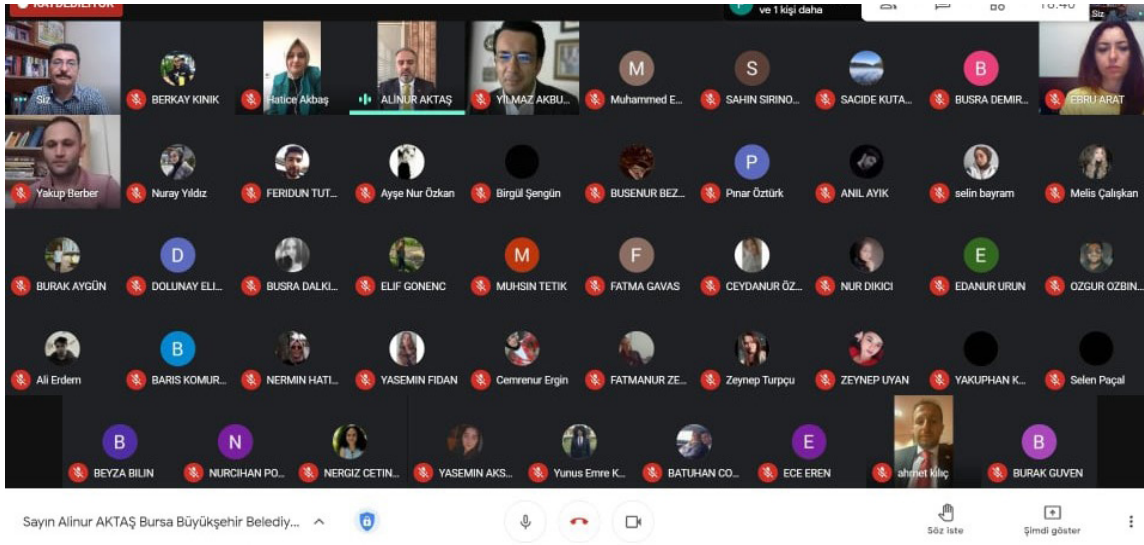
ve 1 kişi daha

Siz

Siz
BERKAY KINIK
Hatice Akbaş
ALINUR AKTAŞ
YILMAZ AKBU...
M
Muhammed E...
S
SAHIN SIRINO...
SACIDE KUTA...
B
BUSRA DEMIR...
EBRU ARAT

Yakup Berber
Nuray Yıldız
FERIDUN TUT...
Ayşe Nur Özkan
Birgül Şengün
BUSENUR BEZ...
P
Pınar Öztürk
ANIL AYIK
selin bayram
Melis Çalışkan

BURAK AYGÜN
D
DOLUNAY ELI...
BUSRA DALKI...
ELIF GONENC
M
MUHSIN TETIK
F
FATMA GAVAS
CEYDANUR ÖZ...
NUR DIKICI
E
EDANUR URUN
OZGUR OZBIN...

Ali Erdem
B
BARIS KOMUR...
NERMIN HATI...
YASEMIN FIDAN
Cemrenur Ergin
FATMANUR ZE...
Zeynep Turpçu
ZEYNEP UYAN
YAKUPHAN K...
Selen Paçal

B
BEYZA BILIN
N
NURCIHAN PO...
NERGIZ CETIN...
YASEMIN AKS...
Yunus Emre K...
BATUHAN CO...
E
ECE EREN
ahmet kılıç
B
BURAK GUVEN

Sayın Alinur AKTAŞ Bursa Büyükşehir Belediy...
Söz iste
Şimdi göster